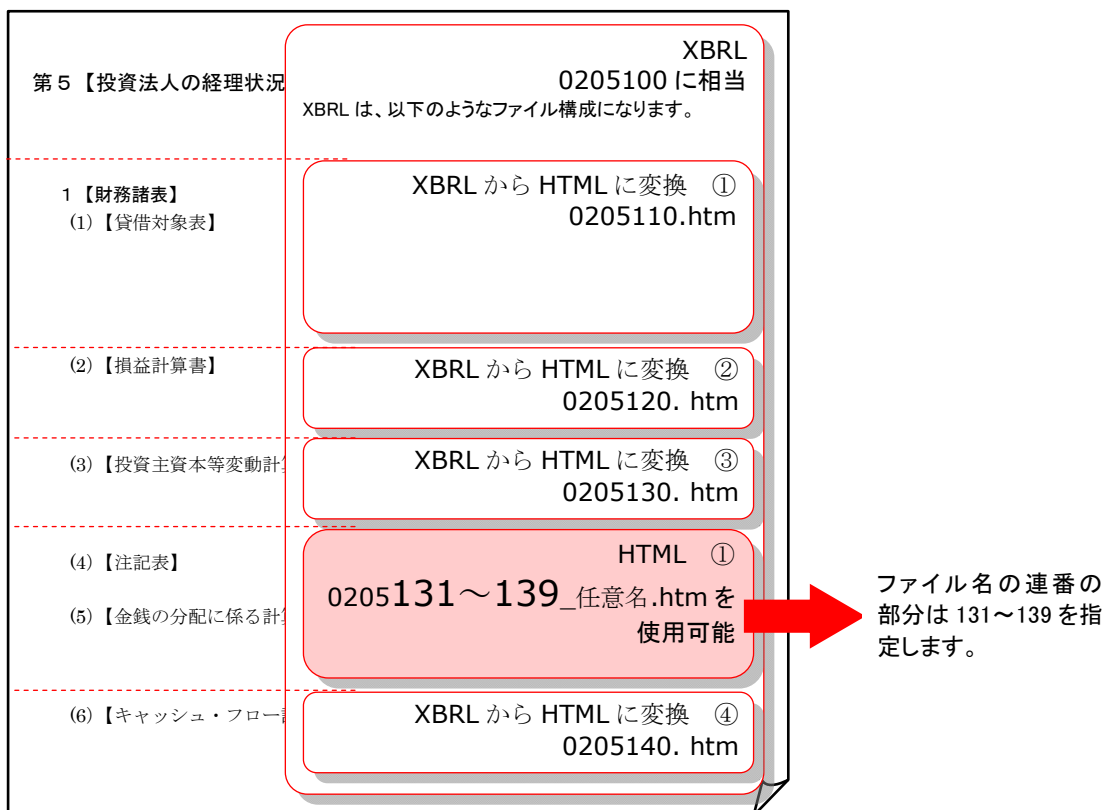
第５【投資法人の経理状況

XBRL
0205100 に相当
XBRL は、以下のようなファイル構成になります。

１【財務諸表】
(1)【貸借対象表】

XBRL から HTML に変換 ①
0205110.htm

(2)【損益計算書】

XBRL から HTML に変換 ②
0205120. htm

(3)【投資主資本等変動計

XBRL から HTML に変換 ③
0205130. htm

(4)【注記表】

(5)【金銭の分配に係る計

HTML ①
0205131～139_任意名.htm を使用可能

ファイル名の連番の部分は 131～139 を指定します。

(6)【キャッシュ・フロー

XBRL から HTML に変換 ④
0205140. htm